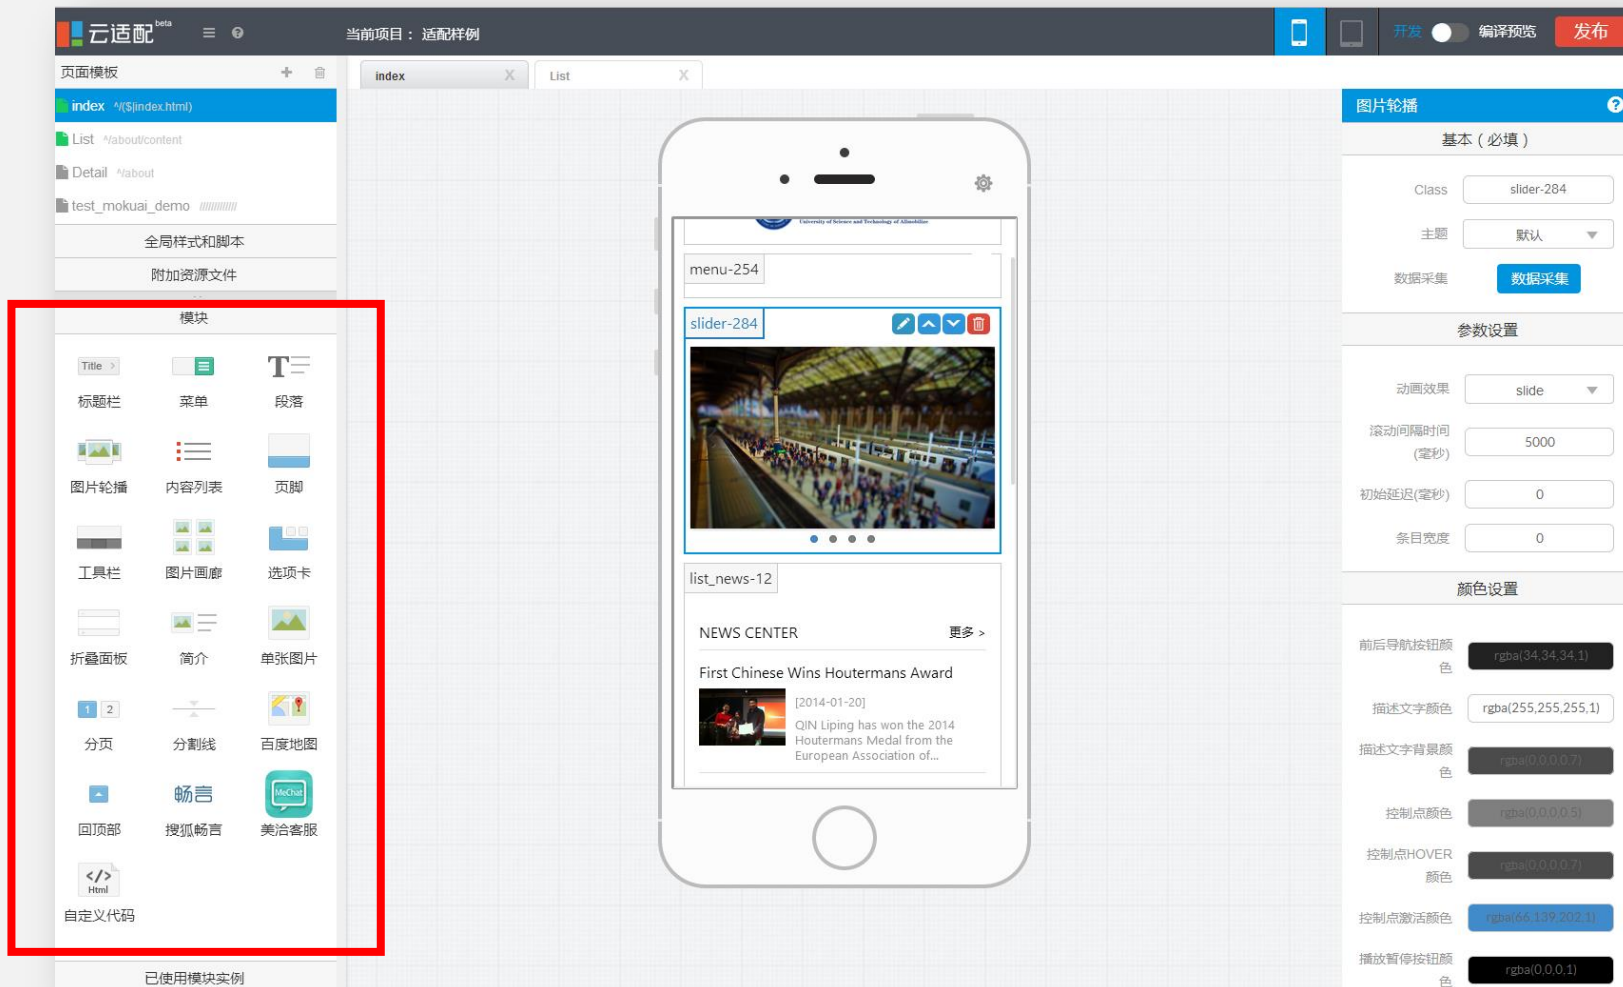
云适配 beta
当前项目： 适配样例
开发 编译预览 发布
页面模板
index ^/($|index.html)
List ^/about/content
Detail ^/about
test_mokuai_demo
全局样式和脚本
附加资源文件
模块
Title
标题栏
菜单
段落
图片轮播
内容列表
页脚
工具栏
图片画廊
选项卡
折叠面板
简介
单张图片
1 2
分页
分割线
百度地图
回顶部
畅言
搜狐畅言
MeChat
美洽客服
</> Html
自定义代码
已使用模块实例
index X
List X
menu-254
slider-284
list_news-12
NEWS CENTER
更多 >
First Chinese Wins Houtermans Award
[2014-01-20]
QIN Liping has won the 2014 Houtermans Medal from the European Association of...
图片轮播
基本（必填）
Class
slider-284
主题
默认
数据采集
数据采集
参数设置
动画效果
slide
滚动间隔时间(毫秒)
5000
初始延迟(毫秒)
0
条目宽度
0
颜色设置
前后导航按钮颜色
rgba(34,34,34,1)
描述文字颜色
rgba(255,255,255,1)
描述文字背景颜色
rgba(0,0,0,0.7)
控制点颜色
rgba(0,0,0,0.5)
控制点HOVER颜色
rgba(0,0,0,0.7)
控制点激活颜色
rgba(66,139,202,1)
播放暂停按钮颜色
rgba(0,0,0,1)